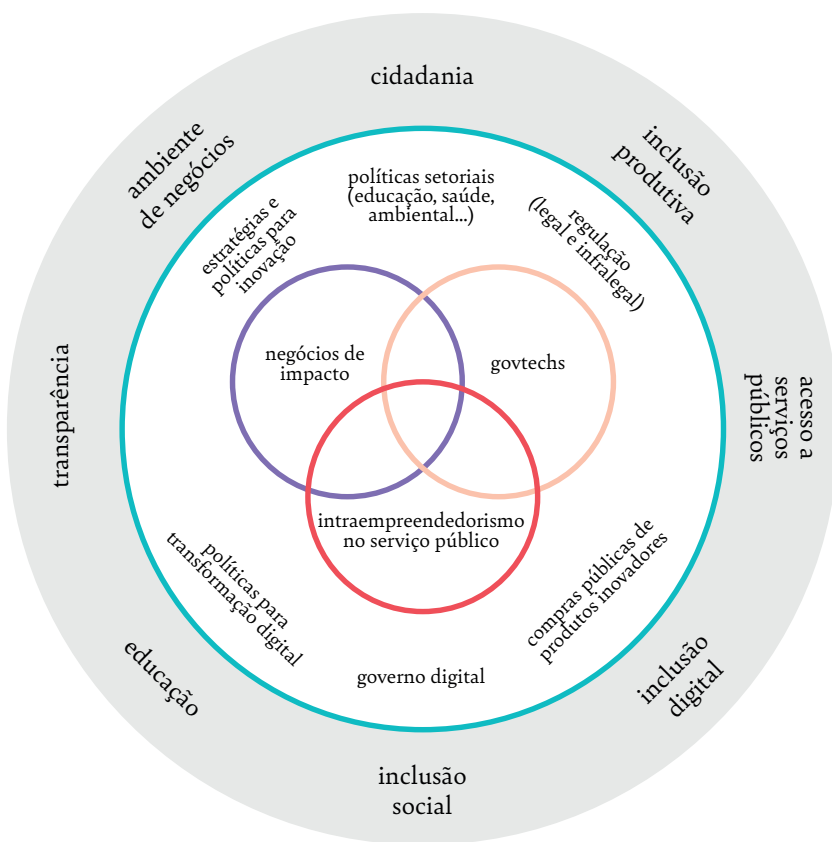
cidadania

ambiente de negócios

inclusão produtiva

transparência

acesso a serviços públicos

educação

inclusão digital

inclusão social

políticas setoriais (educação, saúde, ambiental...)

estratégias e políticas para inovação

regulação (legal e infralegal)

negócios de impacto

govtechs

intraempreendedorismo no serviço público

políticas para transformação digital

compras públicas de produtos inovadores

governo digital